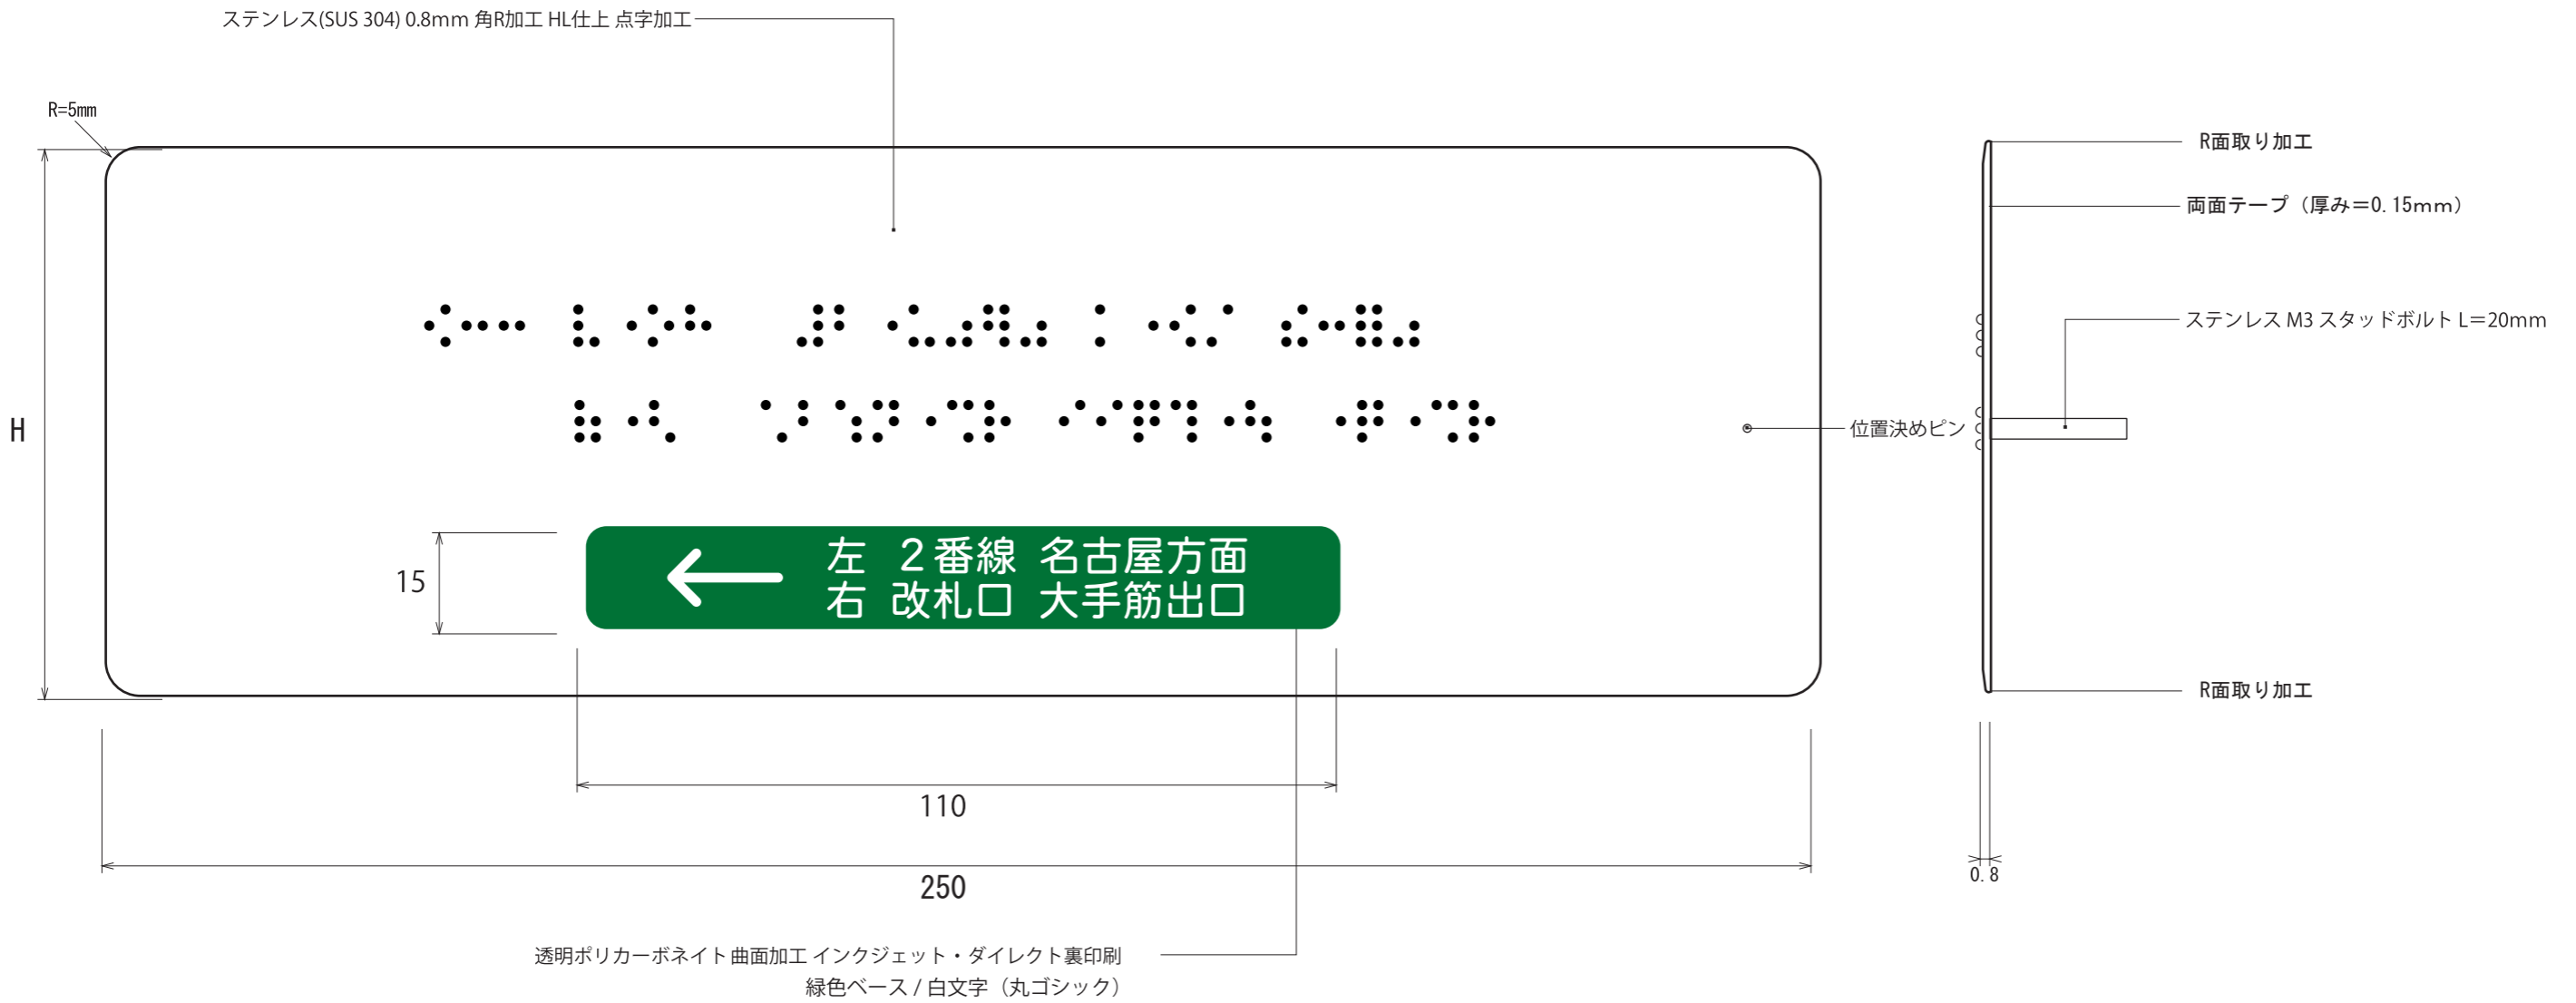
ステンレス(SUS 304) 0.8mm 角R加工 HL仕上 点字加工

R=5mm

H

15

左　2番線　名古屋方面
右　改札口　大手筋出口

110

250

透明ポリカーボネイト曲面加工 インクジェット・ダイレクト裏印刷
緑色ベース / 白文字（丸ゴシック）

位置決めピン

R面取り加工

両面テープ（厚み=0. 15mm）

ステンレス M3 スタッドボルト L=20mm

R面取り加工

0. 8